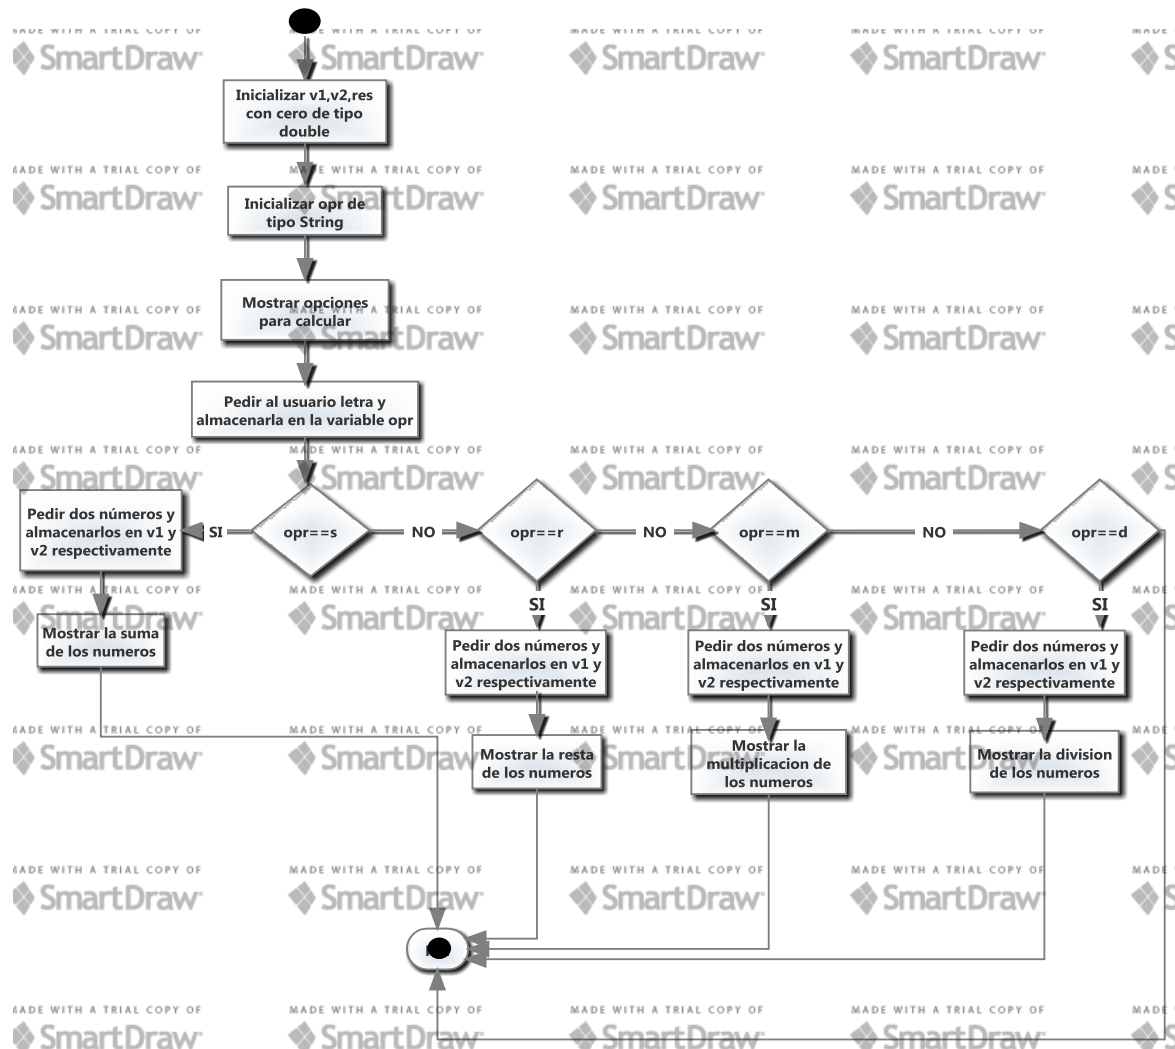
Inicializar v1,v2,res con cero de tipo double

Inicializar opr de tipo String

Mostrar opciones para calcular

Pedir al usuario letra y almacenarla en la variable opr

opr==s

SI

Pedir dos números y almacenarlos en v1 y v2 respectivamente

Mostrar la suma de los numeros

NO

opr==r

SI

Pedir dos números y almacenarlos en v1 y v2 respectivamente

Mostrar la resta de los numeros

NO

opr==m

SI

Pedir dos números y almacenarlos en v1 y v2 respectivamente

Mostrar la multiplicacion de los numeros

NO

opr==d

SI

Pedir dos números y almacenarlos en v1 y v2 respectivamente

Mostrar la division de los numeros

MADE WITH A TRIAL COPY OF SmartDraw